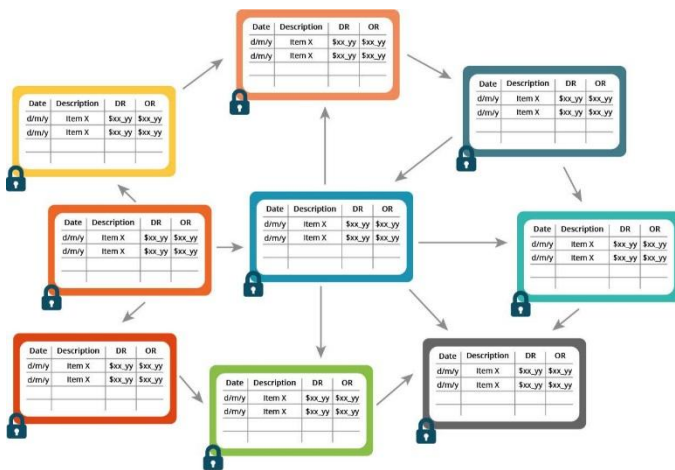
| Date | Description | DR | OR |
|---|---|---|---|
| d/m/y | Item X | \$xx_yy | \$xx_yy |
| d/m/y | Item X | \$xx_yy | \$xx_yy |
| | | | |

| Date | Description | DR | OR |
|---|---|---|---|
| d/m/y | Item X | \$xx_yy | \$xx_yy |
| d/m/y | Item X | \$xx_yy | \$xx_yy |
| | | | |

| Date | Description | DR | OR |
|---|---|---|---|
| d/m/y | Item X | \$xx_yy | \$xx_yy |
| d/m/y | Item X | \$xx_yy | \$xx_yy |
| | | | |

| Date | Description | DR | OR |
|---|---|---|---|
| d/m/y | Item X | \$xx_yy | \$xx_yy |
| d/m/y | Item X | \$xx_yy | \$xx_yy |
| | | | |

| Date | Description | DR | OR |
|---|---|---|---|
| d/m/y | Item X | \$xx_yy | \$xx_yy |
| d/m/y | Item X | \$xx_yy | \$xx_yy |
| | | | |

| Date | Description | DR | OR |
|---|---|---|---|
| d/m/y | Item X | \$xx_yy | \$xx_yy |
| d/m/y | Item X | \$xx_yy | \$xx_yy |
| | | | |

| Date | Description | DR | OR |
|---|---|---|---|
| d/m/y | Item X | \$xx_yy | \$xx_yy |
| d/m/y | Item X | \$xx_yy | \$xx_yy |
| | | | |

| Date | Description | DR | OR |
|---|---|---|---|
| d/m/y | Item X | \$xx_yy | \$xx_yy |
| d/m/y | Item X | \$xx_yy | \$xx_yy |
| | | | |

| Date | Description | DR | OR |
|---|---|---|---|
| d/m/y | Item X | \$xx_yy | \$xx_yy |
| d/m/y | Item X | \$xx_yy | \$xx_yy |
| | | | |